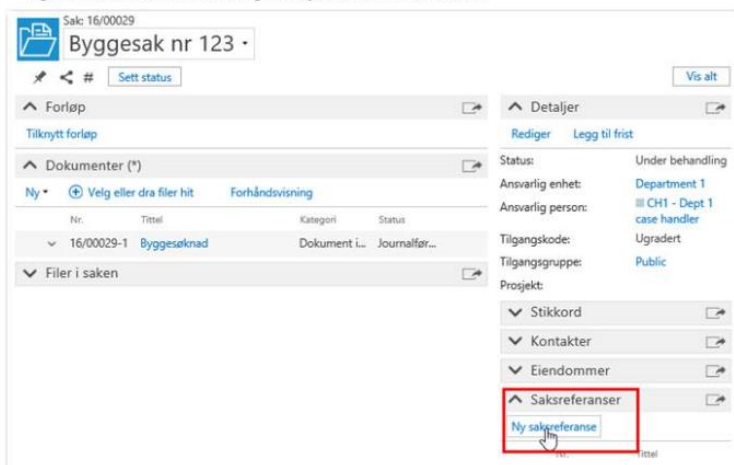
Sak: 16/00029
Byggesak nr 123 ·

Sett status

Vis alt

Forløp

Tilknytt forløp

Dokumenter (*)

Ny · Velg eller dra filer hit Forhåndsvisning

| Nr. | Tittel | Kategori | Status |
|---|---|---|---|
| 16/00029-1 | Byggesøknad | Dokument i... | Journalfør... |

Filer i saken

Detaljer

Rediger Legg til frist

Status: Under behandling
Ansvarlig enhet: Department 1
Ansvarlig person: CH1 - Dept 1 case handler
Tilgangskode: Ugradert
Tilgangsgruppe: Public
Prosjekt:

Stikkord

Kontakter

Eiendommer

Saksreferanser

Ny saksreferanse

Nr. Tittel